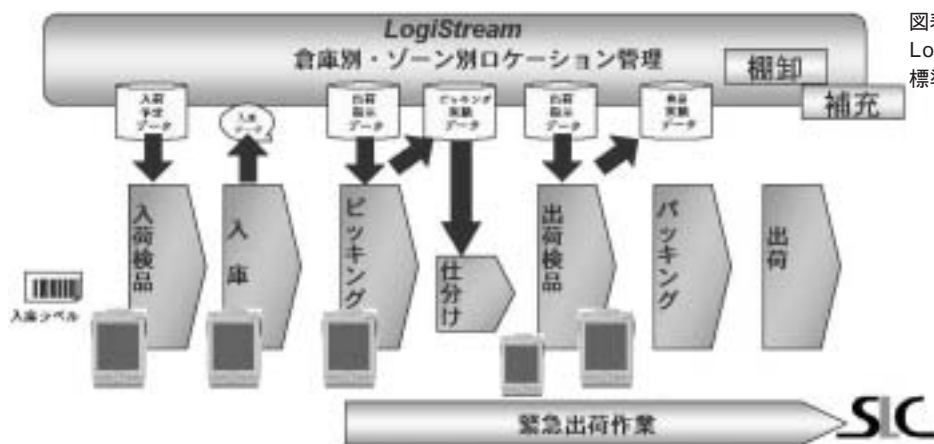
LogiStream
倉庫別・ゾーン別ロケーション管理

棚卸
補充

図表
Lo
標準

入荷予定データ
入庫データ
出荷指示データ
ピッキング実績データ
出荷指示データ
検品実績データ

入荷検品
入庫
ピッキング
仕分け
出荷検品
パッキング
出荷

入庫ラベル

緊急出荷作業

SIC